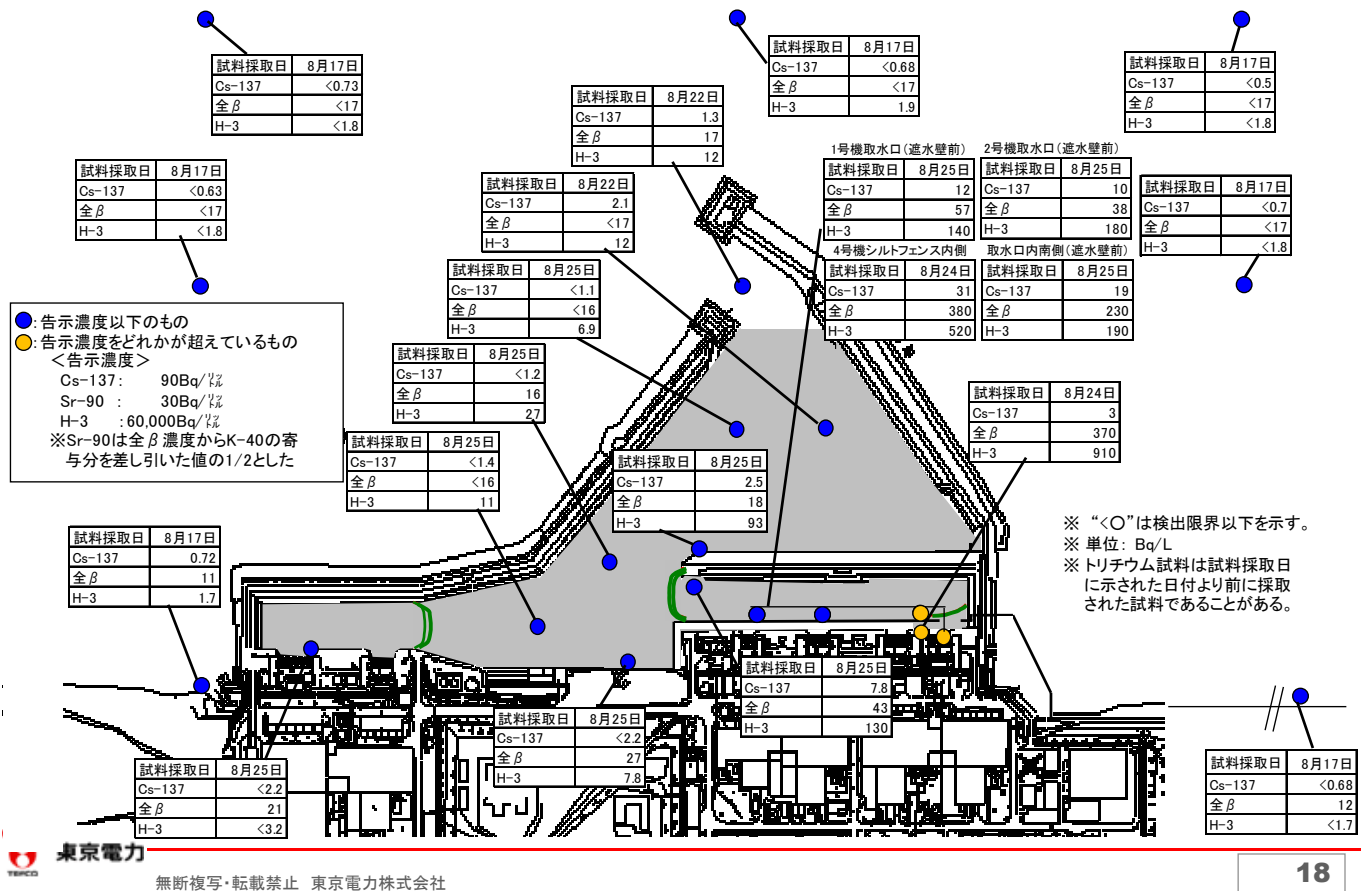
| 試料採取日 | 8月17日 |
|---|---|
| Cs-137 | <0.73 |
| 全$\beta$ | <17 |
| H-3 | <1.8 |

| 試料採取日 | 8月17日 |
|---|---|
| Cs-137 | <0.68 |
| 全$\beta$ | <17 |
| H-3 | 1.9 |

| 試料採取日 | 8月17日 |
|---|---|
| Cs-137 | <0.5 |
| 全$\beta$ | <17 |
| H-3 | <1.8 |

| 試料採取日 | 8月22日 |
|---|---|
| Cs-137 | 1.3 |
| 全$\beta$ | 17 |
| H-3 | 12 |

| 試料採取日 | 8月17日 |
|---|---|
| Cs-137 | <0.63 |
| 全$\beta$ | <17 |
| H-3 | <1.8 |

| 試料採取日 | 8月22日 |
|---|---|
| Cs-137 | 2.1 |
| 全$\beta$ | <17 |
| H-3 | 12 |

1号機取水口(遮水壁前)

| 試料採取日 | 8月25日 |
|---|---|
| Cs-137 | 12 |
| 全$\beta$ | 57 |
| H-3 | 140 |

2号機取水口(遮水壁前)

| 試料採取日 | 8月25日 |
|---|---|
| Cs-137 | 10 |
| 全$\beta$ | 38 |
| H-3 | 180 |

| 試料採取日 | 8月17日 |
|---|---|
| Cs-137 | <0.7 |
| 全$\beta$ | <17 |
| H-3 | <1.8 |

4号機シルトフェンス内側

| 試料採取日 | 8月24日 |
|---|---|
| Cs-137 | 31 |
| 全$\beta$ | 380 |
| H-3 | 520 |

取水口内南側(遮水壁前)

| 試料採取日 | 8月25日 |
|---|---|
| Cs-137 | 19 |
| 全$\beta$ | 230 |
| H-3 | 190 |

| 試料採取日 | 8月25日 |
|---|---|
| Cs-137 | <1.1 |
| 全$\beta$ | <16 |
| H-3 | 6.9 |

●:告示濃度以下のもの
●:告示濃度をどれかが超えているもの
<告示濃度>
Cs-137: 90Bq/ﾘｯﾄﾙ
Sr-90 : 30Bq/ﾘｯﾄﾙ
H-3 : 60,000Bq/ﾘｯﾄﾙ
※Sr-90は全$\beta$濃度からK-40の寄与分を差し引いた値の1/2とした

| 試料採取日 | 8月25日 |
|---|---|
| Cs-137 | <1.2 |
| 全$\beta$ | 16 |
| H-3 | 27 |

| 試料採取日 | 8月24日 |
|---|---|
| Cs-137 | 3 |
| 全$\beta$ | 370 |
| H-3 | 910 |

| 試料採取日 | 8月25日 |
|---|---|
| Cs-137 | <1.4 |
| 全$\beta$ | <16 |
| H-3 | 11 |

| 試料採取日 | 8月25日 |
|---|---|
| Cs-137 | 2.5 |
| 全$\beta$ | 18 |
| H-3 | 93 |

※ "<○"は検出限界以下を示す。
※ 単位: Bq/L
※ トリチウム試料は試料採取日に示された日付より前に採取された試料であることがある。

| 試料採取日 | 8月17日 |
|---|---|
| Cs-137 | 0.72 |
| 全$\beta$ | 11 |
| H-3 | 1.7 |

| 試料採取日 | 8月25日 |
|---|---|
| Cs-137 | 7.8 |
| 全$\beta$ | 43 |
| H-3 | 130 |

| 試料採取日 | 8月25日 |
|---|---|
| Cs-137 | <2.2 |
| 全$\beta$ | 27 |
| H-3 | 7.8 |

| 試料採取日 | 8月25日 |
|---|---|
| Cs-137 | <2.2 |
| 全$\beta$ | 21 |
| H-3 | <3.2 |

| 試料採取日 | 8月17日 |
|---|---|
| Cs-137 | <0.68 |
| 全$\beta$ | 12 |
| H-3 | <1.7 |

TEPCO 東京電力
無断複写・転載禁止 東京電力株式会社
18